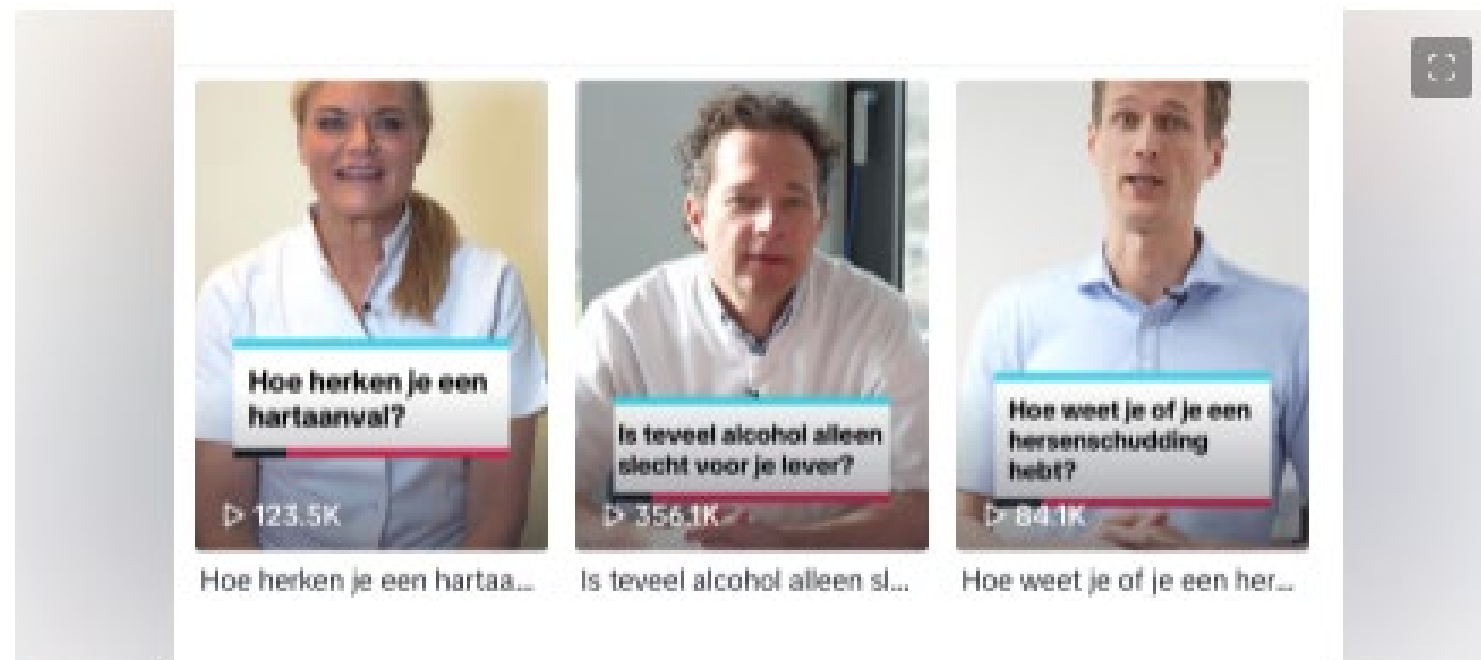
Hoe herken je een hartaanval?

▷ 123.5K

Hoe herken je een hartaa...

Is teveel alcohol alleen slecht voor je lever?

▷ 356.1K

Is teveel alcohol alleen sl...

Hoe weet je of je een hersenschudding hebt?

▷ 84.1K

Hoe weet je of je een her...